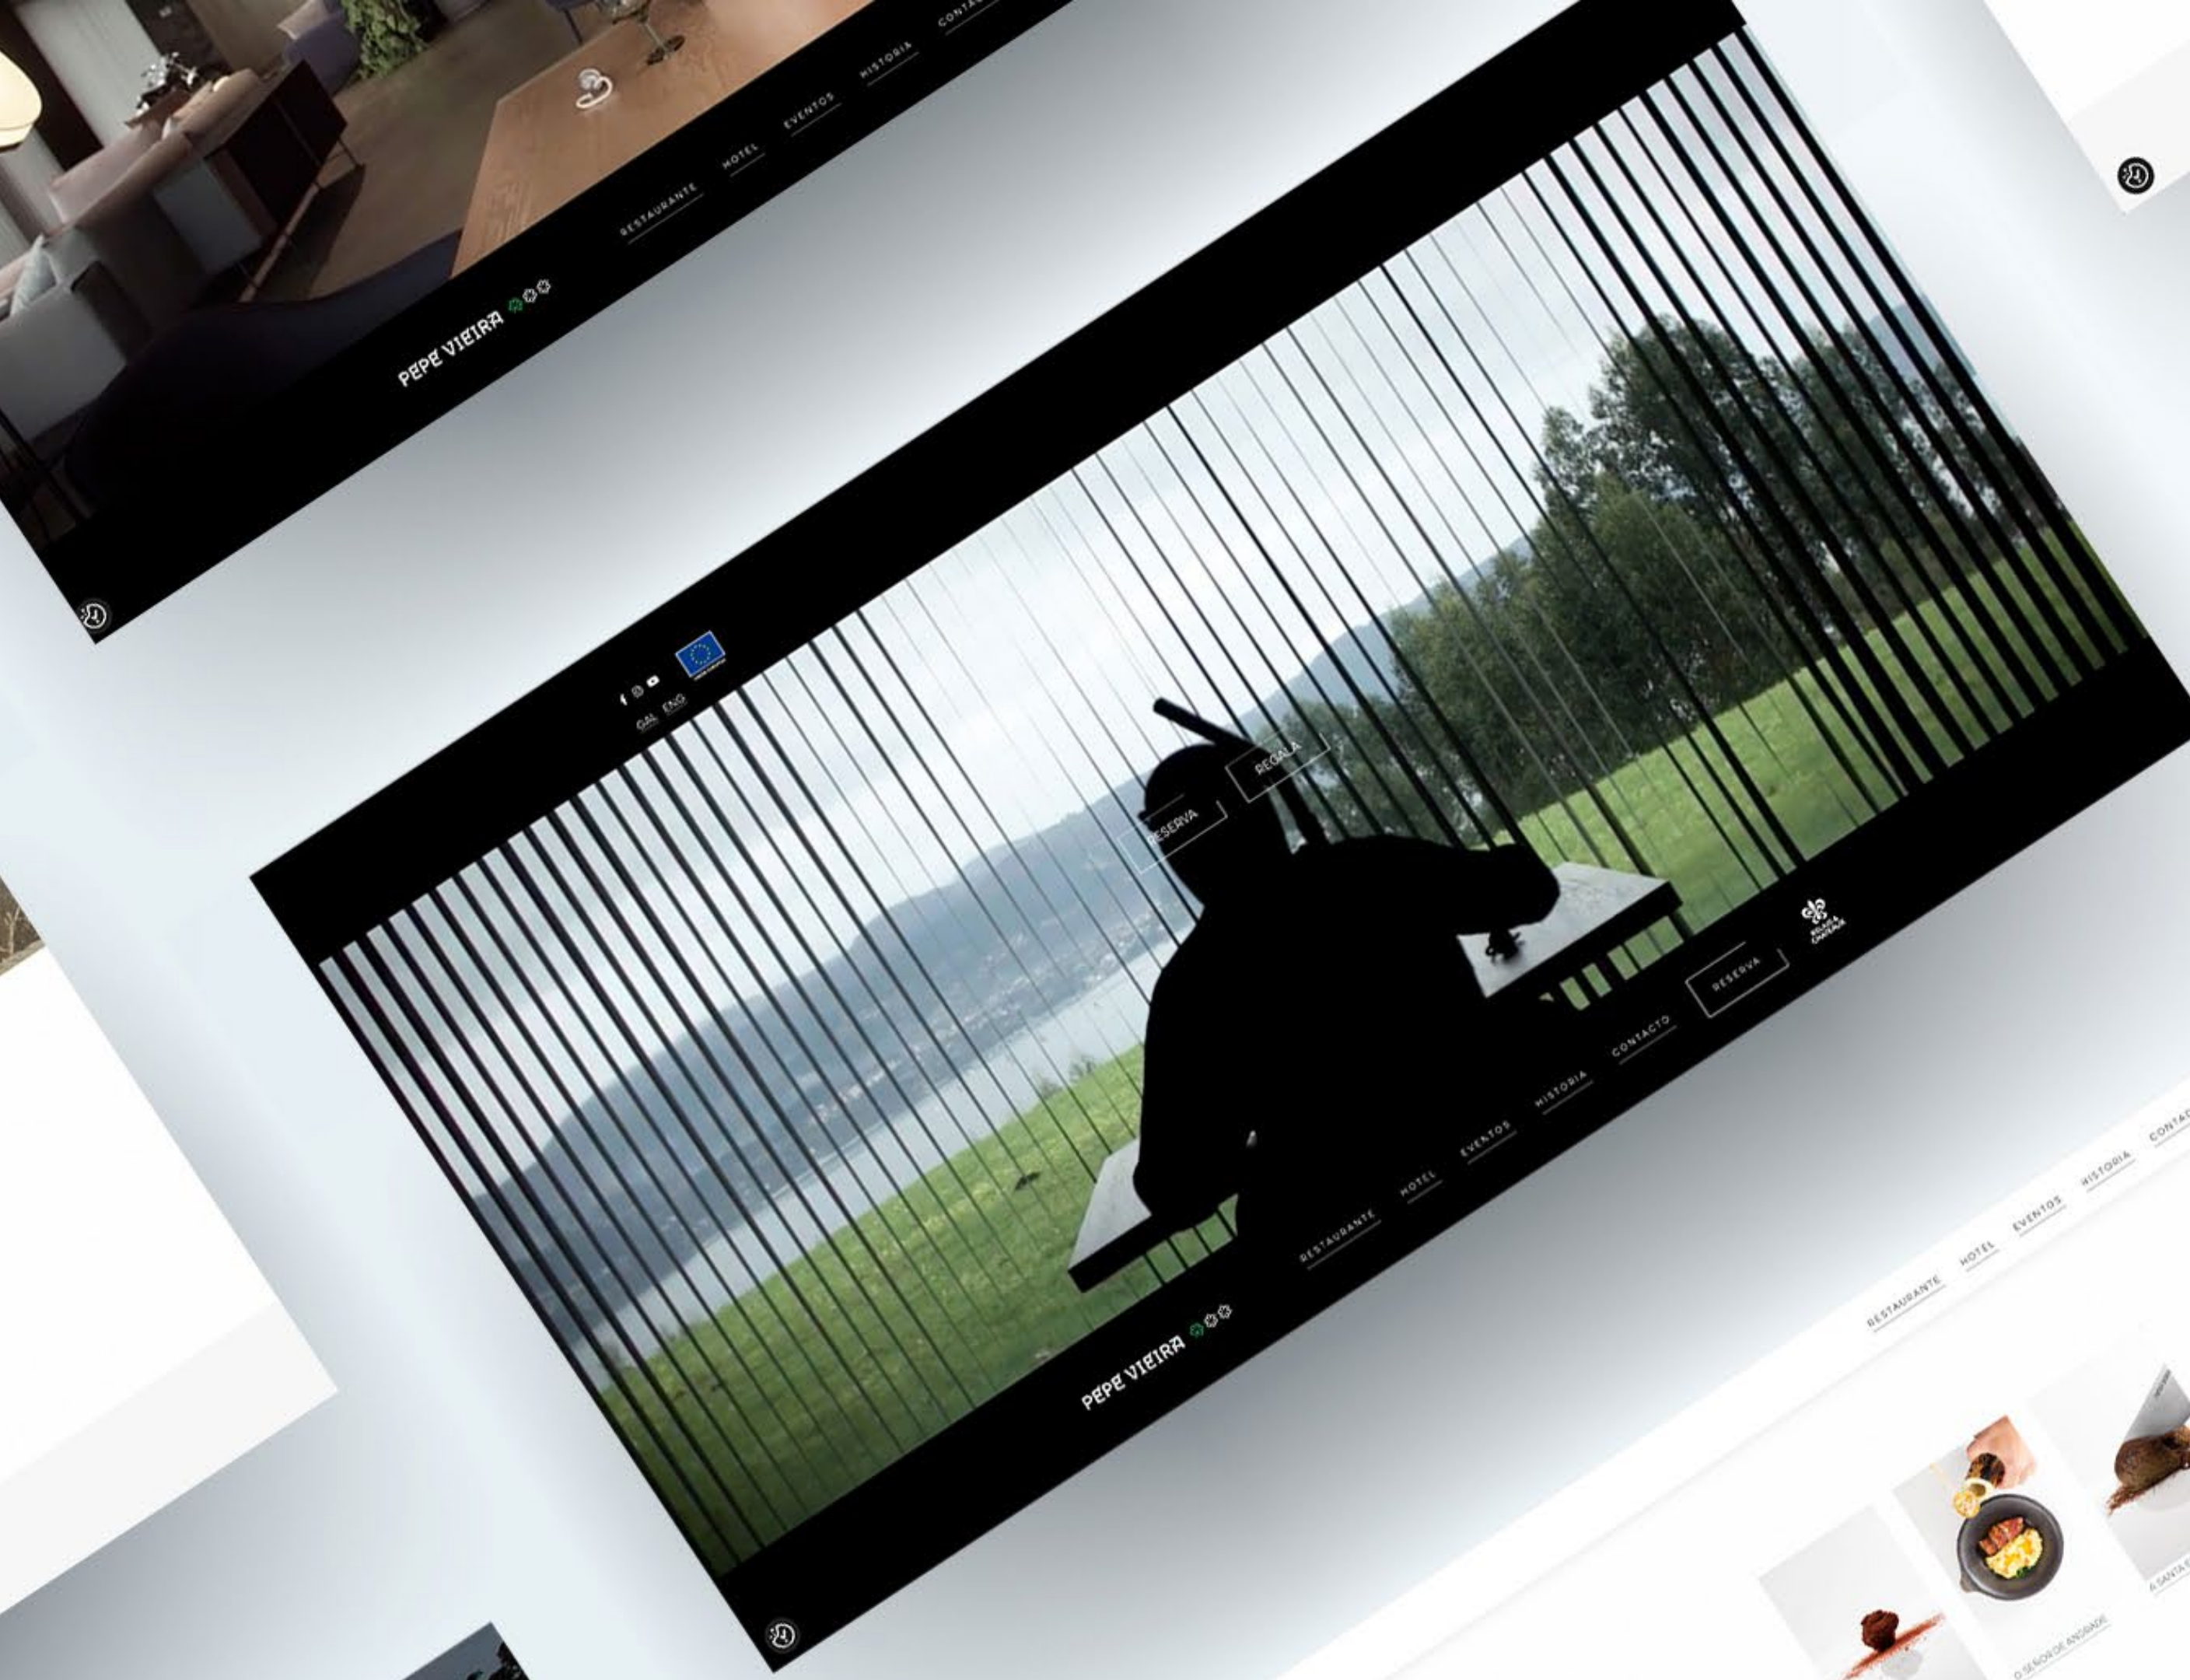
PEPE VIEIRA
RESTAURANTE
HOTEL
EVENTOS
HISTORIA
CONTA

GAL
ENG
RESERVA
REGALA
PEPE VIEIRA
RESTAURANTE
HOTEL
EVENTOS
HISTORIA
CONTACTO
RESERVA

RESTAURANTE
HOTEL
EVENTOS
HISTORIA
CONTA
O SEÑOR DE ANSEADE
A SANTA